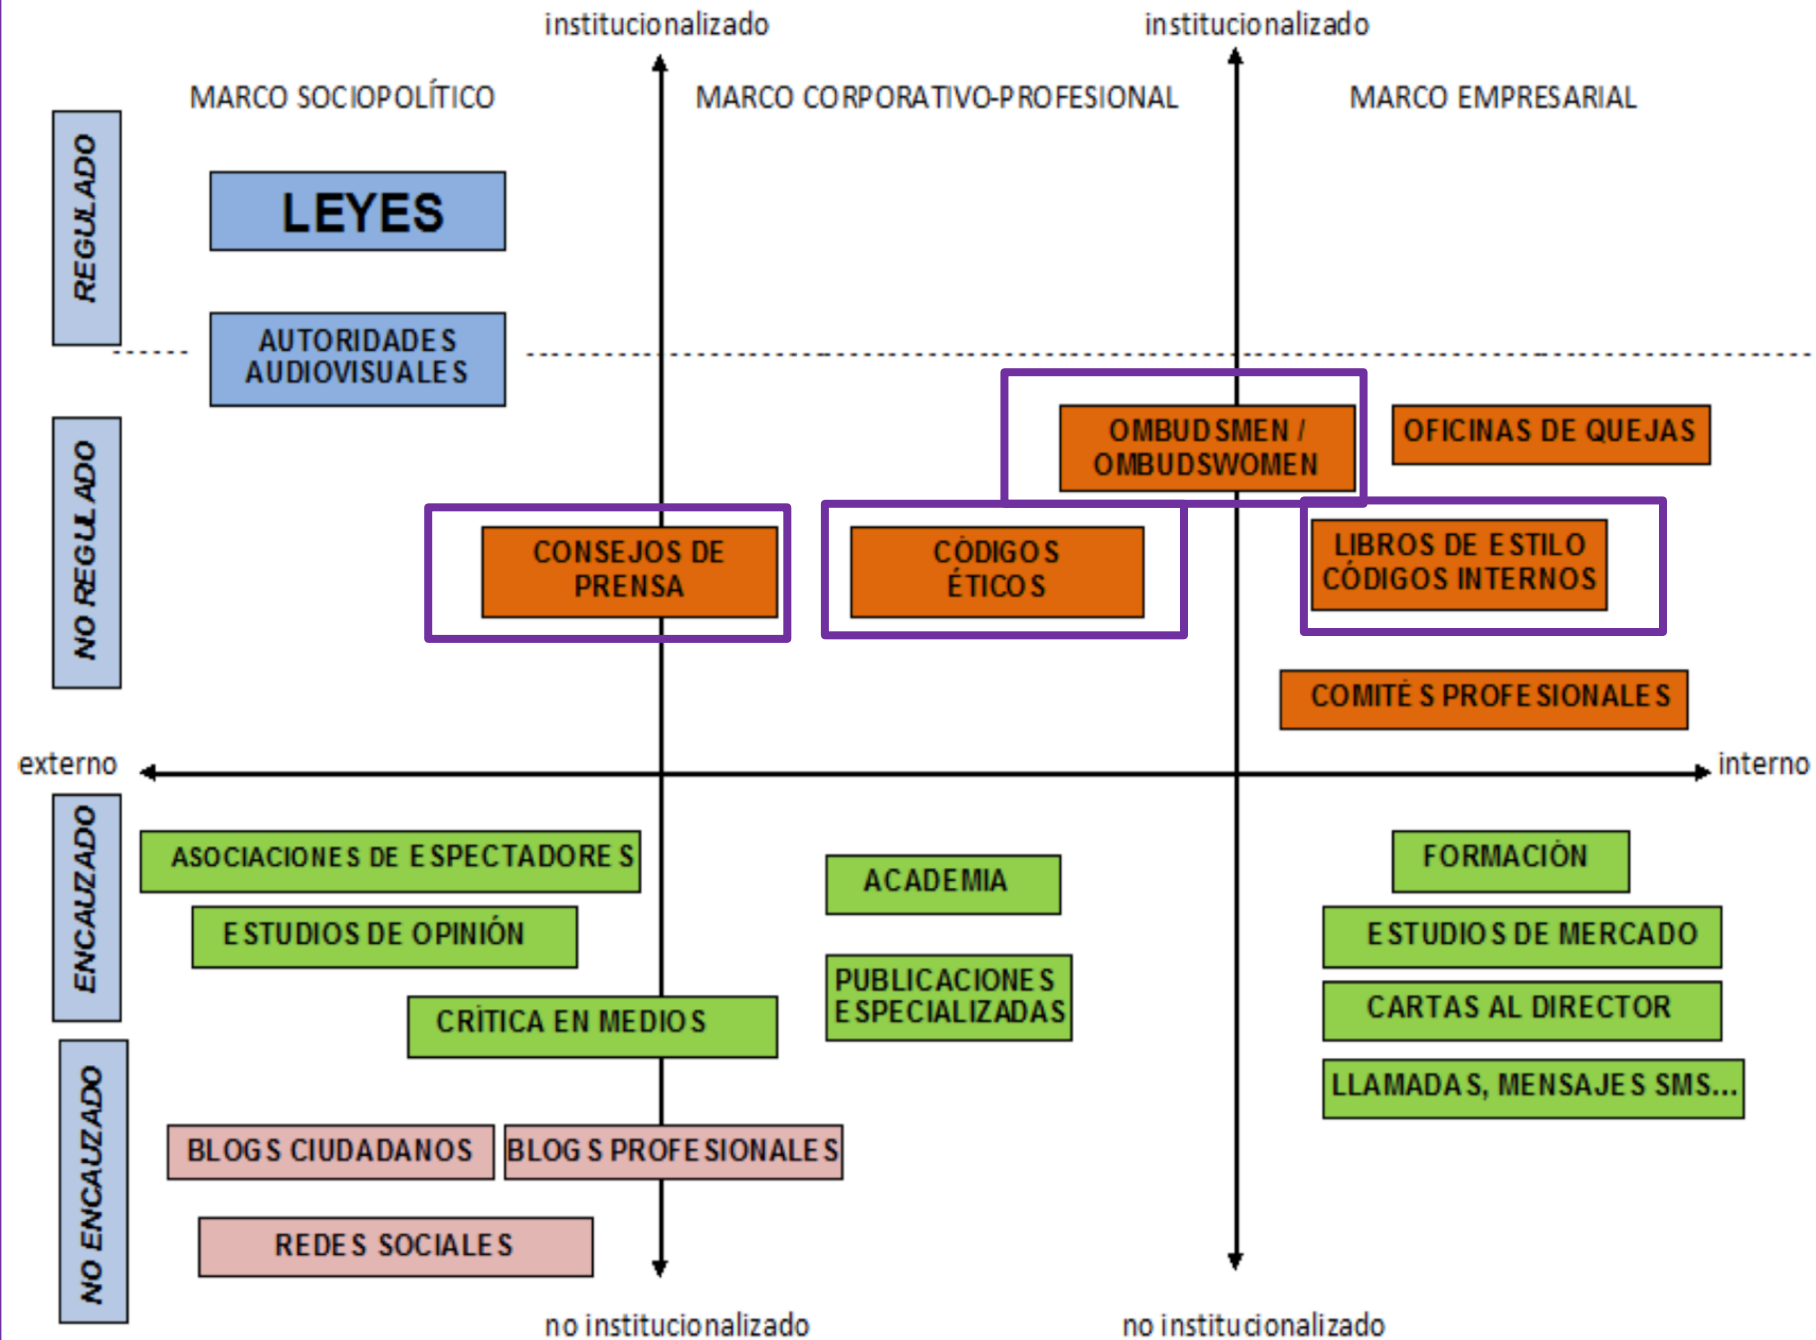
institucionalizado

institucionalizado

MARCO SOCIOPOLÍTICO

MARCO CORPORATIVO-PROFESIONAL

MARCO EMPRESARIAL

REGULADO

LEYES

AUTORIDADES AUDIOVISUALES

NO REGULADO

OMBUDSMEN / OMBUDSWOMEN

OFICINAS DE QUEJAS

CONSEJOS DE PRENSA

CÓDIGOS ÉTICOS

LIBROS DE ESTILO CÓDIGOS INTERNOS

COMITÉS PROFESIONALES

externo

interno

ENCAUZADO

ASOCIACIONES DE ESPECTADORES

ACADEMIA

FORMACIÓN

ESTUDIOS DE OPINIÓN

ESTUDIOS DE MERCADO

PUBLICACIONES ESPECIALIZADAS

CRÍTICA EN MEDIOS

CARTAS AL DIRECTOR

LLAMADAS, MENSAJES SMS...

NO ENCAUZADO

BLOGS CIUDADANOS

BLOGS PROFESIONALES

REDES SOCIALES

no institucionalizado

no institucionalizado